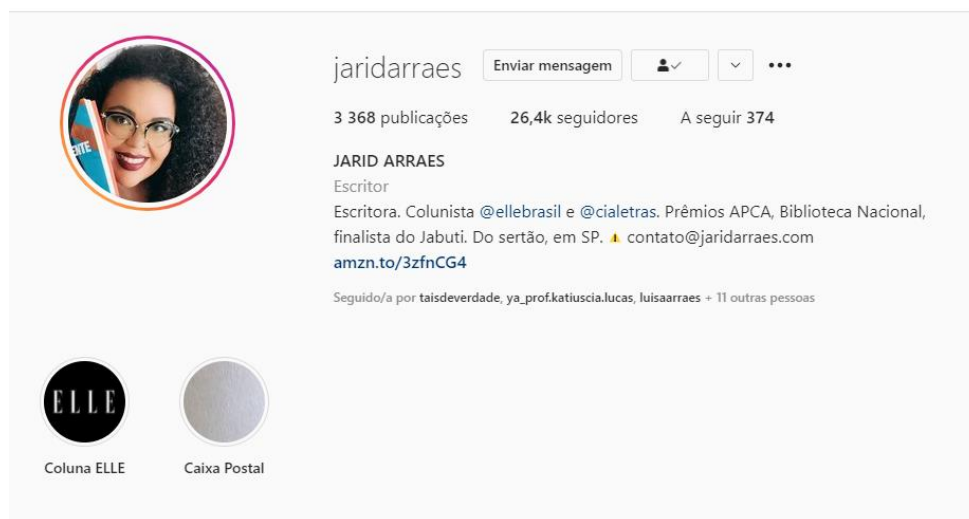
jaridarraes Enviar mensagem •••

3 368 publicações 26,4k seguidores A seguir 374

JARID ARRAES
Escritor
Escritora. Colunista @ellebrasil e @cialetras. Prêmios APCA, Biblioteca Nacional, finalista do Jabuti. Do sertão, em SP. ⚠ contato@jaridarraes.com
amzn.to/3zfnCG4

Seguido/a por taisdeverdade, ya_prof.katiuscia.lucas, luisaarraes + 11 outras pessoas

ELLE
Coluna ELLE
Caixa Postal